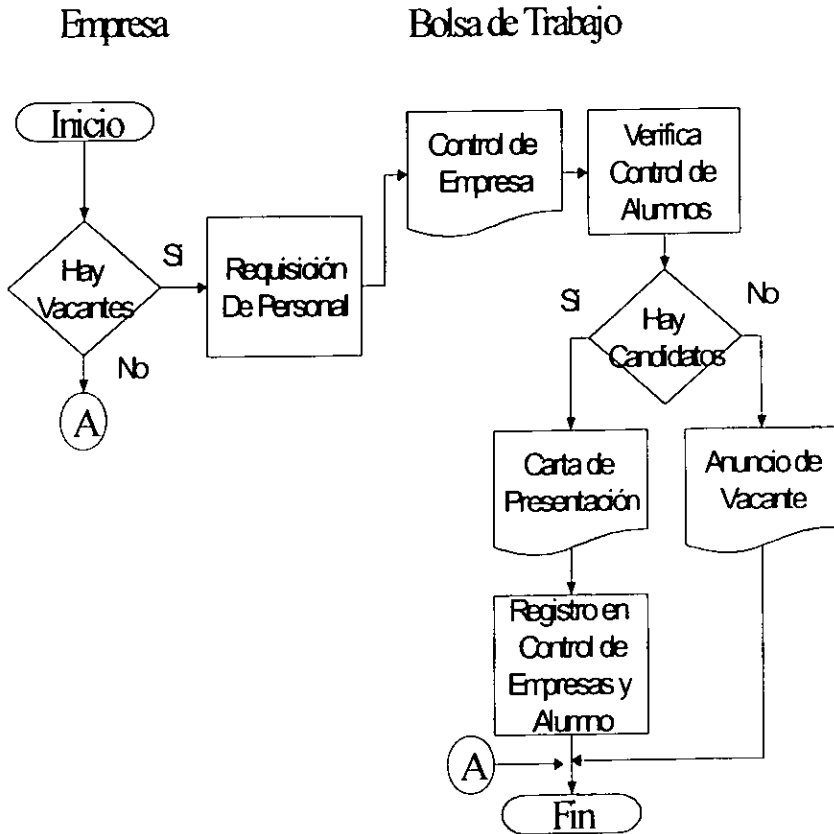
Empresa

Bolsa de Trabajo

Inicio

Hay Vacantes

Si

No

A

Requisición De Personal

Control de Empresa

Verifica Control de Alumnos

Si

No

Hay Candidatos

Carta de Presentación

Anuncio de Vacante

Registro en Control de Empresas y Alumno

A

Fin